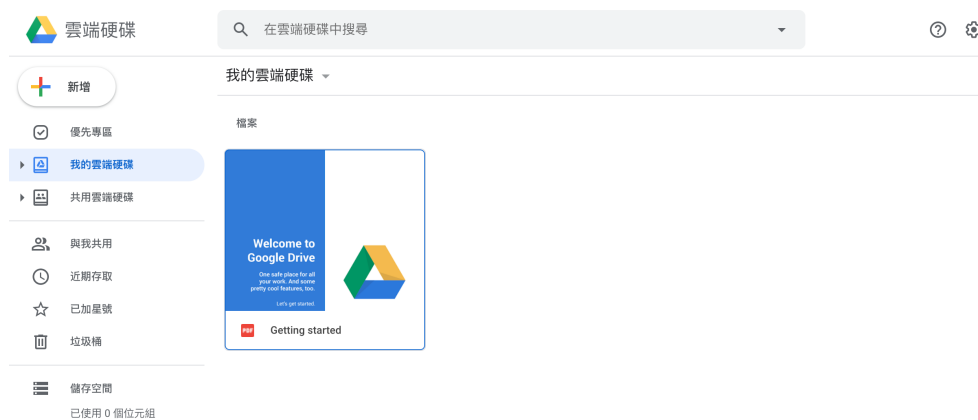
雲端硬碟

在雲端硬碟中搜尋

新增

優先專區
我的雲端硬碟
共用雲端硬碟

與我共用
近期存取
已加星號
垃圾桶

儲存空間
已使用 0 個位元組

我的雲端硬碟

檔案

Welcome to Google Drive

One safe place for all your work. And some pretty cool features, too.

Let's get started.

PDF Getting started